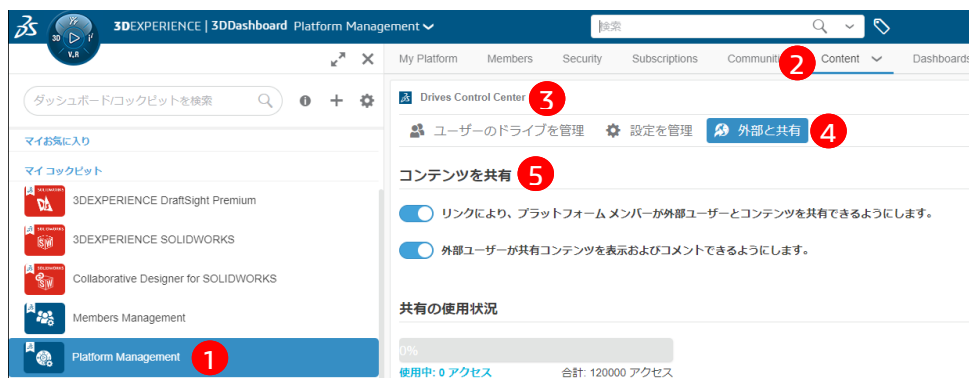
3DEXPERIENCE | 3DDashboard Platform Management

検索

3D V,R

My Platform Members Security Subscriptions Communiti 2 Content Dashboards

ダッシュボード/コックピットを検索

マイお気に入り

マイ コックピット

3DEXPERIENCE DraftSight Premium

3DEXPERIENCE SOLIDWORKS

Collaborative Designer for SOLIDWORKS

Members Management

Platform Management 1

Drives Control Center 3

ユーザーのドライブを管理 設定を管理 外部と共有 4

コンテンツを共有 5

リンクにより、プラットフォーム メンバーが外部ユーザーとコンテンツを共有できるようにします。

外部ユーザーが共有コンテンツを表示およびコメントできるようにします。

共有の使用状況

0%

使用中: 0 アクセス 合計: 120000 アクセス